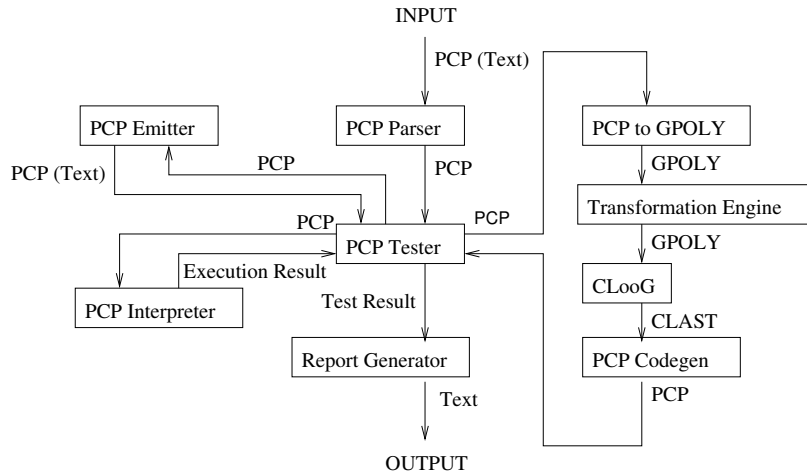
INPUT

PCP (Text)

PCP Emitter

PCP Parser

PCP to GPOLY

PCP (Text)

PCP

PCP

GPOLY

Transformation Engine

PCP

PCP

PCP Tester

GPOLY

Execution Result

CLooG

PCP Interpreter

Test Result

CLAST

Report Generator

PCP Codegen

PCP

Text

OUTPUT